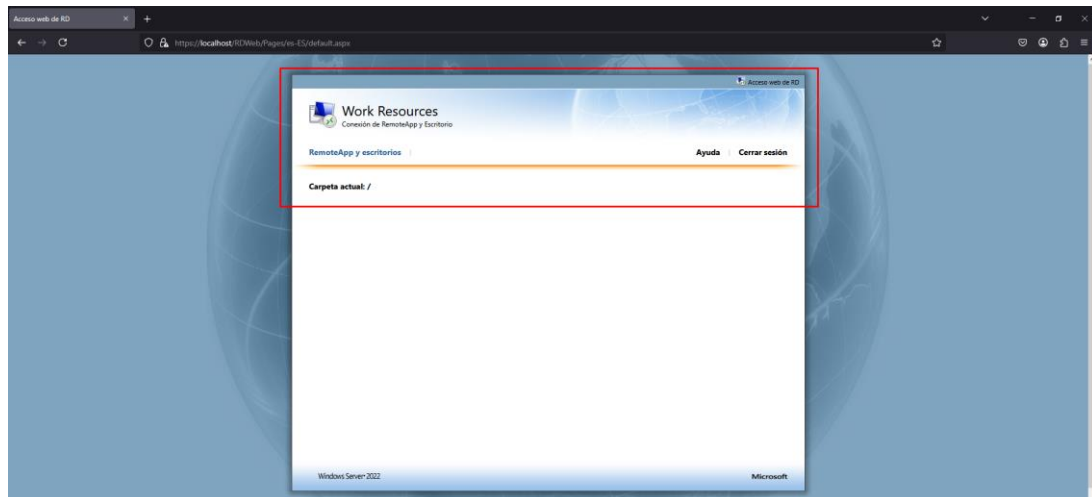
Acceso web de RD

https://localhost/RDWeb/Pages/es-ES/default.aspx

Acceso web de RD

Work Resources
Conexión de RemoteApp y Escritorio

RemoteApp y escritorios

Ayuda | Cerrar sesión

Carpeta actual: /

Windows Server 2022

Microsoft